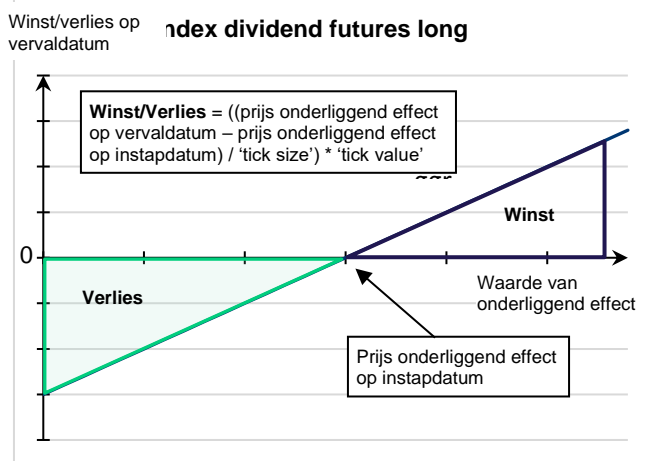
Winst/verlies op vervaldatum

ndex dividend futures long

Winst/Verlies = ((prijs onderliggend effect op vervaldatum – prijs onderliggend effect op instapdatum) / 'tick size') * 'tick value'

Winst

0

Verlies

Waarde van onderliggend effect

Prijs onderliggend effect op instapdatum